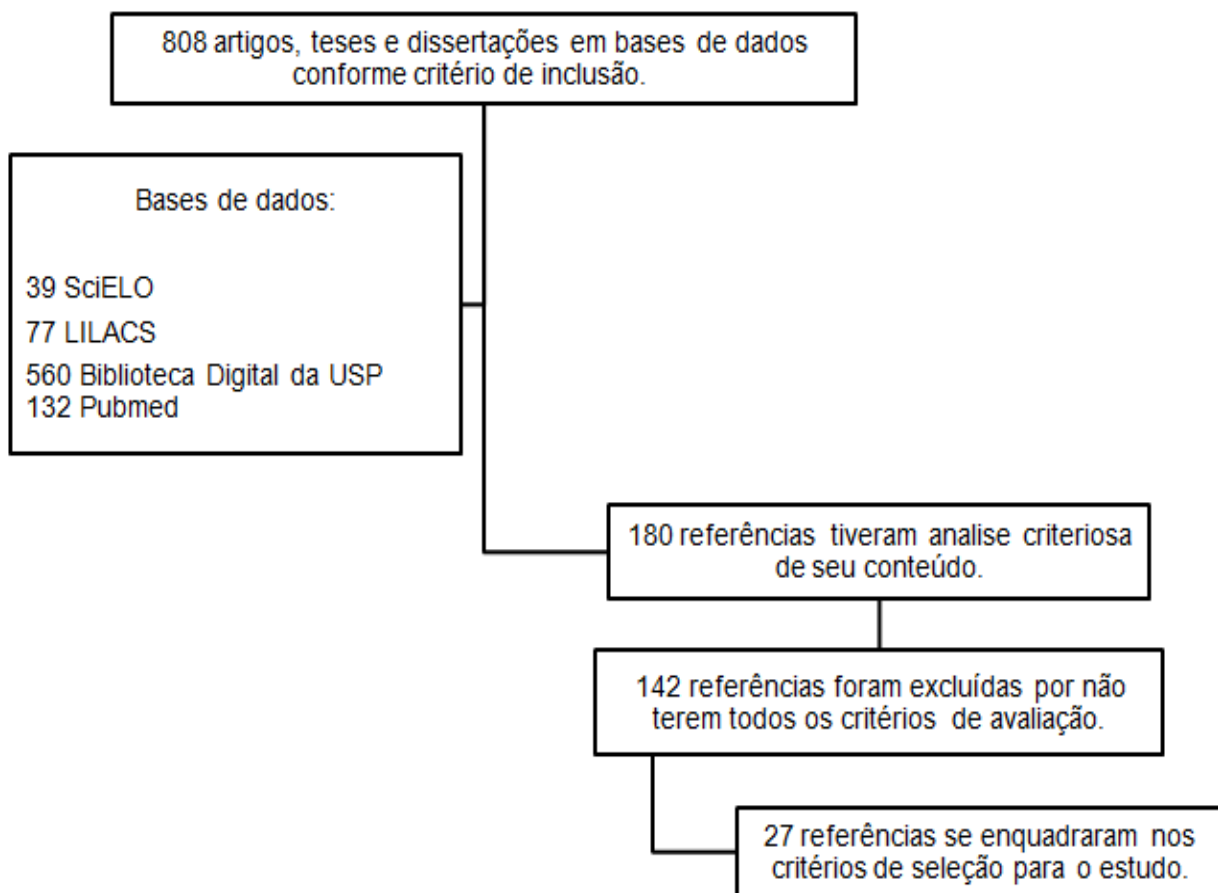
808 artigos, teses e dissertações em bases de dados conforme critério de inclusão.

Bases de dados:

39 SciELO
77 LILACS
560 Biblioteca Digital da USP
132 Pubmed

180 referências tiveram analise criteriosa de seu conteúdo.

142 referências foram excluídas por não terem todos os critérios de avaliação.

27 referências se enquadraram nos critérios de seleção para o estudo.